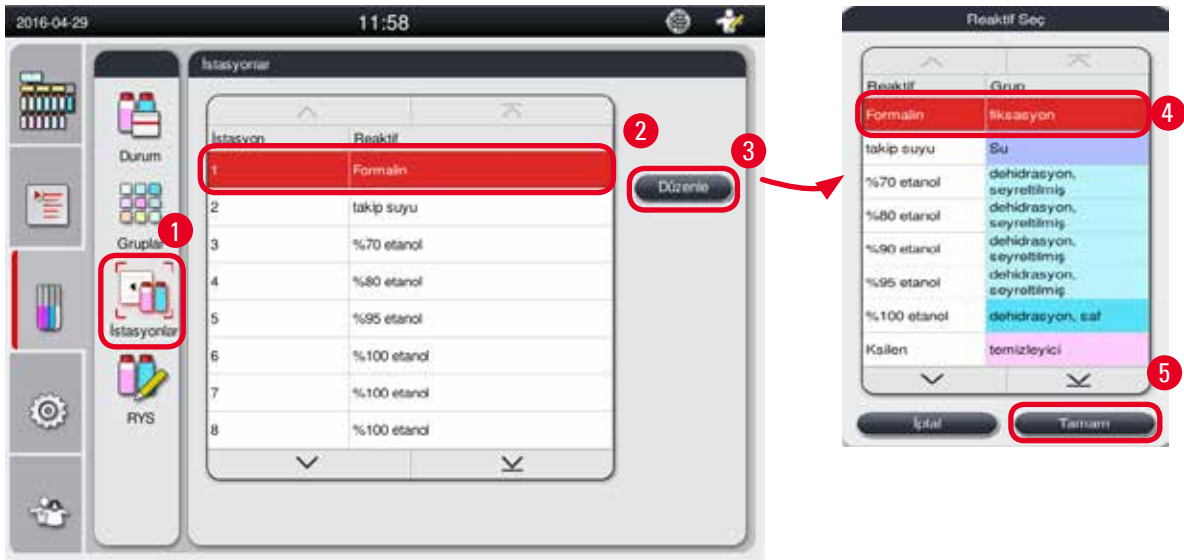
2016-04-29 11:58

Durum
Gruplar
İstasyonlar
RYS

İstasyonlar

| İstasyon | Reaktif |
|---|---|
| 1 | Formalin |
| 2 | takip suyu |
| 3 | %70 etanol |
| 4 | %80 etanol |
| 5 | %95 etanol |
| 6 | %100 etanol |
| 7 | %100 etanol |
| 8 | %100 etanol |

Düzenle

1 2 3

Reaktif Seç

| Reaktif | Grup |
|---|---|
| Formalin | fiksasyon |
| takip suyu | Su |
| %70 etanol | dehidrasyon, seyreltilmiş |
| %80 etanol | dehidrasyon, seyreltilmiş |
| %90 etanol | dehidrasyon, seyreltilmiş |
| %95 etanol | dehidrasyon, seyreltilmiş |
| %100 etanol | dehidrasyon, saf |
| Ksilen | temizleyici |

İptal
Tamam

4 5